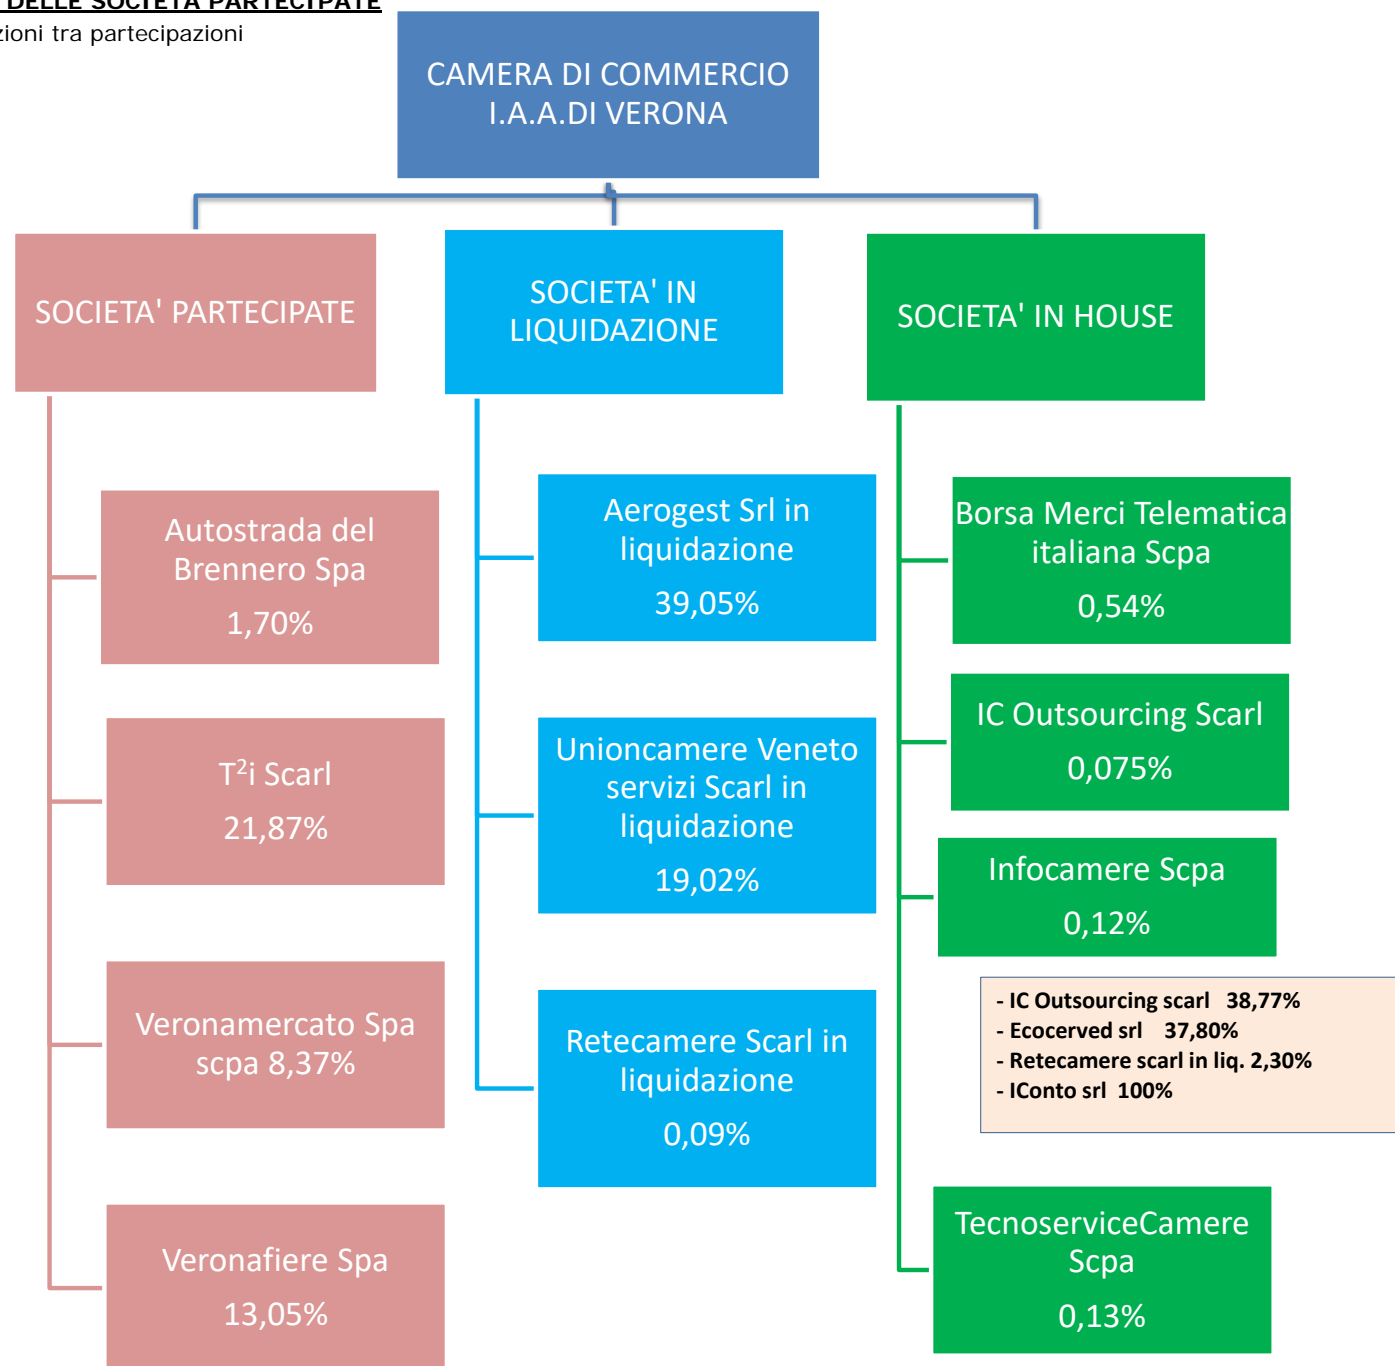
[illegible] DELLE SOCIETA' PARTECIPATE
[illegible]zioni tra partecipazioni

CAMERA DI COMMERCIO I.A.A.DI VERONA

SOCIETA' PARTECIPATE

SOCIETA' IN LIQUIDAZIONE

SOCIETA' IN HOUSE

Autostrada del Brennero Spa
1,70%

T$^2$i Scarl
21,87%

Veronamercato Spa scpa 8,37%

Veronafiere Spa
13,05%

Aerogest Srl in liquidazione
39,05%

Unioncamere Veneto servizi Scarl in liquidazione
19,02%

Retecamere Scarl in liquidazione
0,09%

Borsa Merci Telematica italiana Scpa
0,54%

IC Outsourcing Scarl
0,075%

Infocamere Scpa
0,12%

- IC Outsourcing scarl 38,77%
- Ecocerved srl 37,80%
- Retecamere scarl in liq. 2,30%
- IConto srl 100%

TecnoserviceCamere Scpa
0,13%